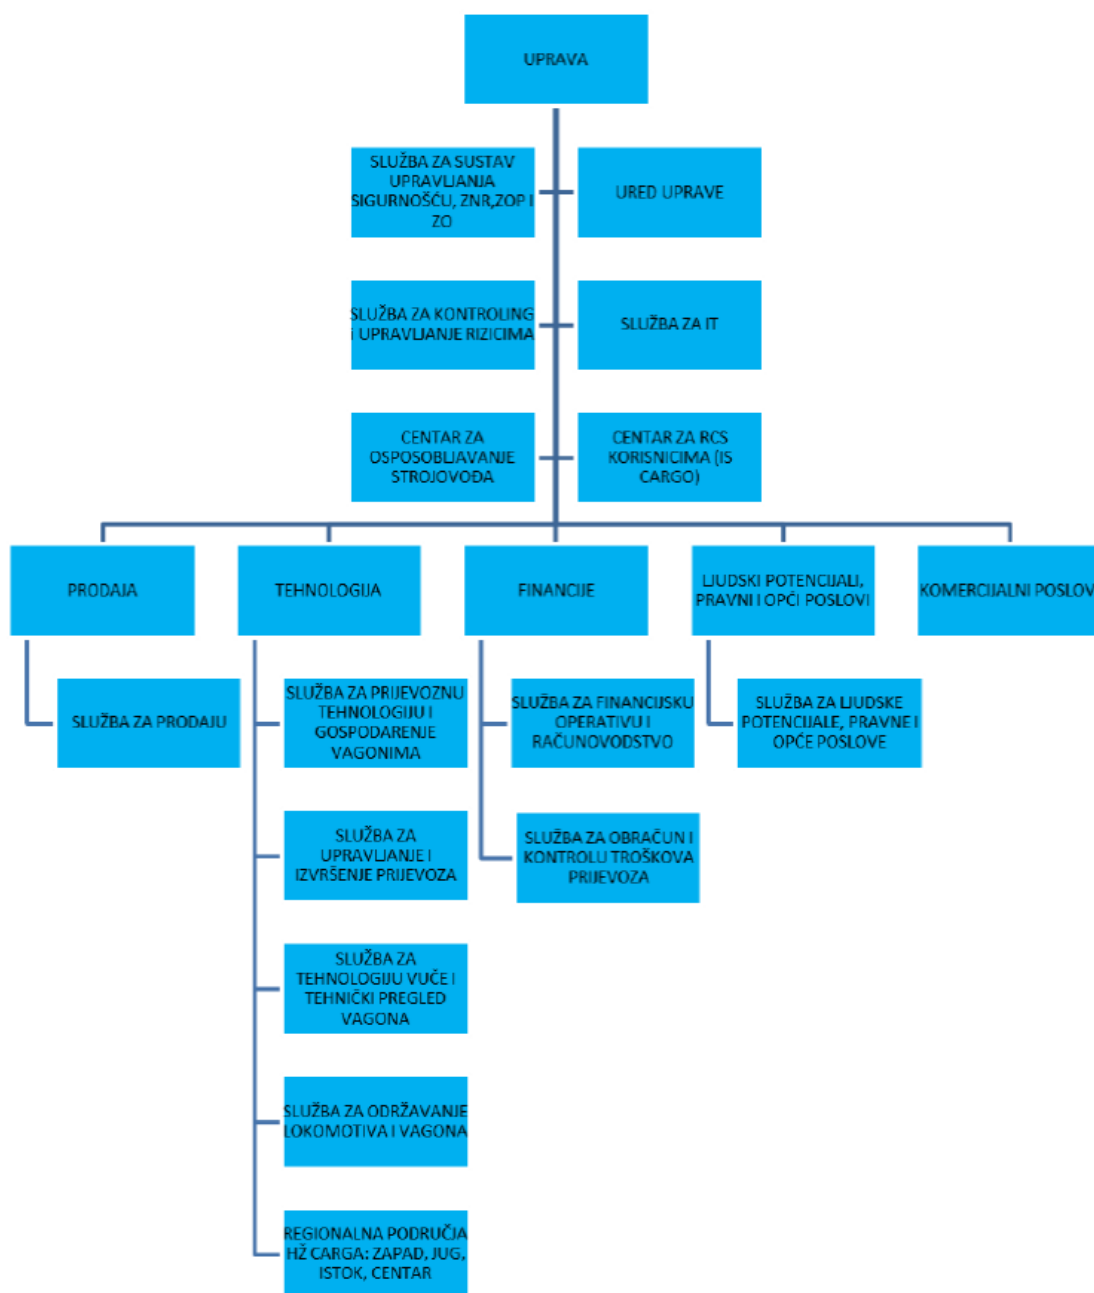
UPRAVA

SLUŽBA ZA SUSTAV UPRAVLJANJA SIGURNOŠĆU, ZNR,ZOP I ZO

URED UPRAVE

SLUŽBA ZA KONTROLING I UPRAVLJANJE RIZICIMA

SLUŽBA ZA IT

CENTAR ZA OSPOSOBLJAVANJE STROJOVOĐA

CENTAR ZA RCS KORISNICIMA (IS CARGO)

PRODAJA

TEHNOLOGIJA

FINANCIJE

LJUDSKI POTENCIJALI, PRAVNI I OPĆI POSLOVI

KOMERCIJALNI POSLOV

SLUŽBA ZA PRODAJU

SLUŽBA ZA PRIJEVOZNU TEHNOLOGIJU I GOSPODARENJE VAGONIMA

SLUŽBA ZA UPRAVLJANJE I IZVRŠENJE PRIJEVOZA

SLUŽBA ZA TEHNOLOGIJU VUČE I TEHNIČKI PREGLED VAGONA

SLUŽBA ZA ODRŽAVANJE LOKOMOTIVA I VAGONA

REGIONALNA PODRUČJA HŽ CARGA: ZAPAD, JUG, ISTOK, CENTAR

SLUŽBA ZA FINANCIJSKU OPERATIVU I RAČUNOVODSTVO

SLUŽBA ZA OBRAČUN I KONTROLU TROŠKOVA PRIJEVOZA

SLUŽBA ZA LJUDSKE POTENCIJALE, PRAVNE I OPĆE POSLOVE